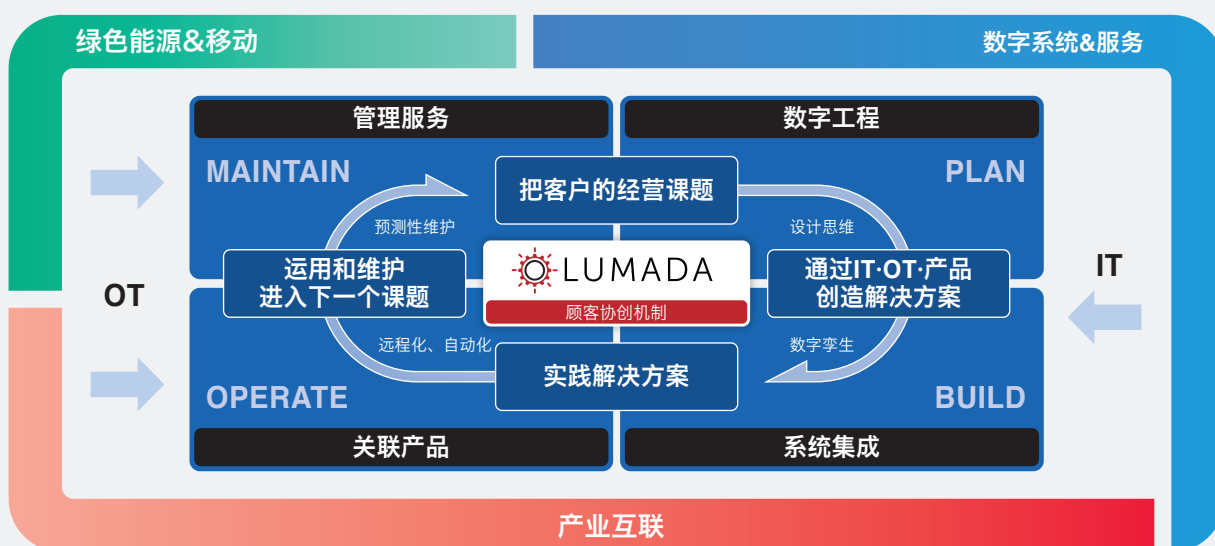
绿色能源&移动

数字系统&服务

管理服务

数字工程

MAINTAIN

PLAN

把客户的经营课题

预测性维护

设计思维

运用和维护
进入下一个课题

LUMADA

顾客协创机制

通过IT·OT·产品
创造解决方案

OT

IT

远程化、自动化

数字孪生

实践解决方案

OPERATE

BUILD

关联产品

系统集成

产业互联